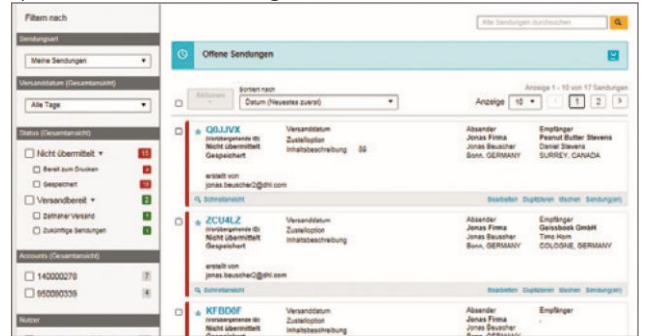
Filtern nach

Sendungsart

Meine Sendungen

Versanddatum (Gesamtansicht)

Alle Tage

Status (Gesamtansicht)

Nicht übermittelt 15

Bereit zum Drucken 3

Gespeichert 14

Versandbereit 2

Zeitnaher Versand 2

Zukünftige Sendungen 0

Accounts (Gesamtansicht)

140000278 7

950080339 4

Nutzer

Alle Sendungen durchsuchen

Offene Sendungen

Aktionen

Sortiert nach
Datum (Neuestes zuerst)

Anzeige 1 - 10 von 17 Sendungen

Anzeige 10 ‹ 1 2 ›

Q0JJVX
(vorübergehende ID)
Nicht übermittelt
Gespeichert

Versanddatum
Zustelloption
Inhaltsbeschreibung 59

Absender
Jonas Firma
Jonas Beuscher
Bonn, GERMANY

Empfänger
Peanut Butter Stevens
Daniel Stevens
SURREY, CANADA

erstellt von
jonas.beuscher2@dhl.com

Schnellansicht

Bearbeiten Duplizieren Löschen Sendung(en)

ZCU4LZ
(vorübergehende ID)
Nicht übermittelt
Gespeichert

Versanddatum
Zustelloption
Inhaltsbeschreibung

Absender
Jonas Firma
Jonas Beuscher
Bonn, GERMANY

Empfänger
Geissbock GmbH
Timo Horn
COLOGNE, GERMANY

erstellt von
jonas.beuscher2@dhl.com

Schnellansicht

Bearbeiten Duplizieren Löschen Sendung(en)

KFBD6F
(vorübergehende ID)
Nicht übermittelt
Gespeichert

Versanddatum
Zustelloption
Inhaltsbeschreibung

Absender
Jonas Firma
Jonas Beuscher

Empfänger
-